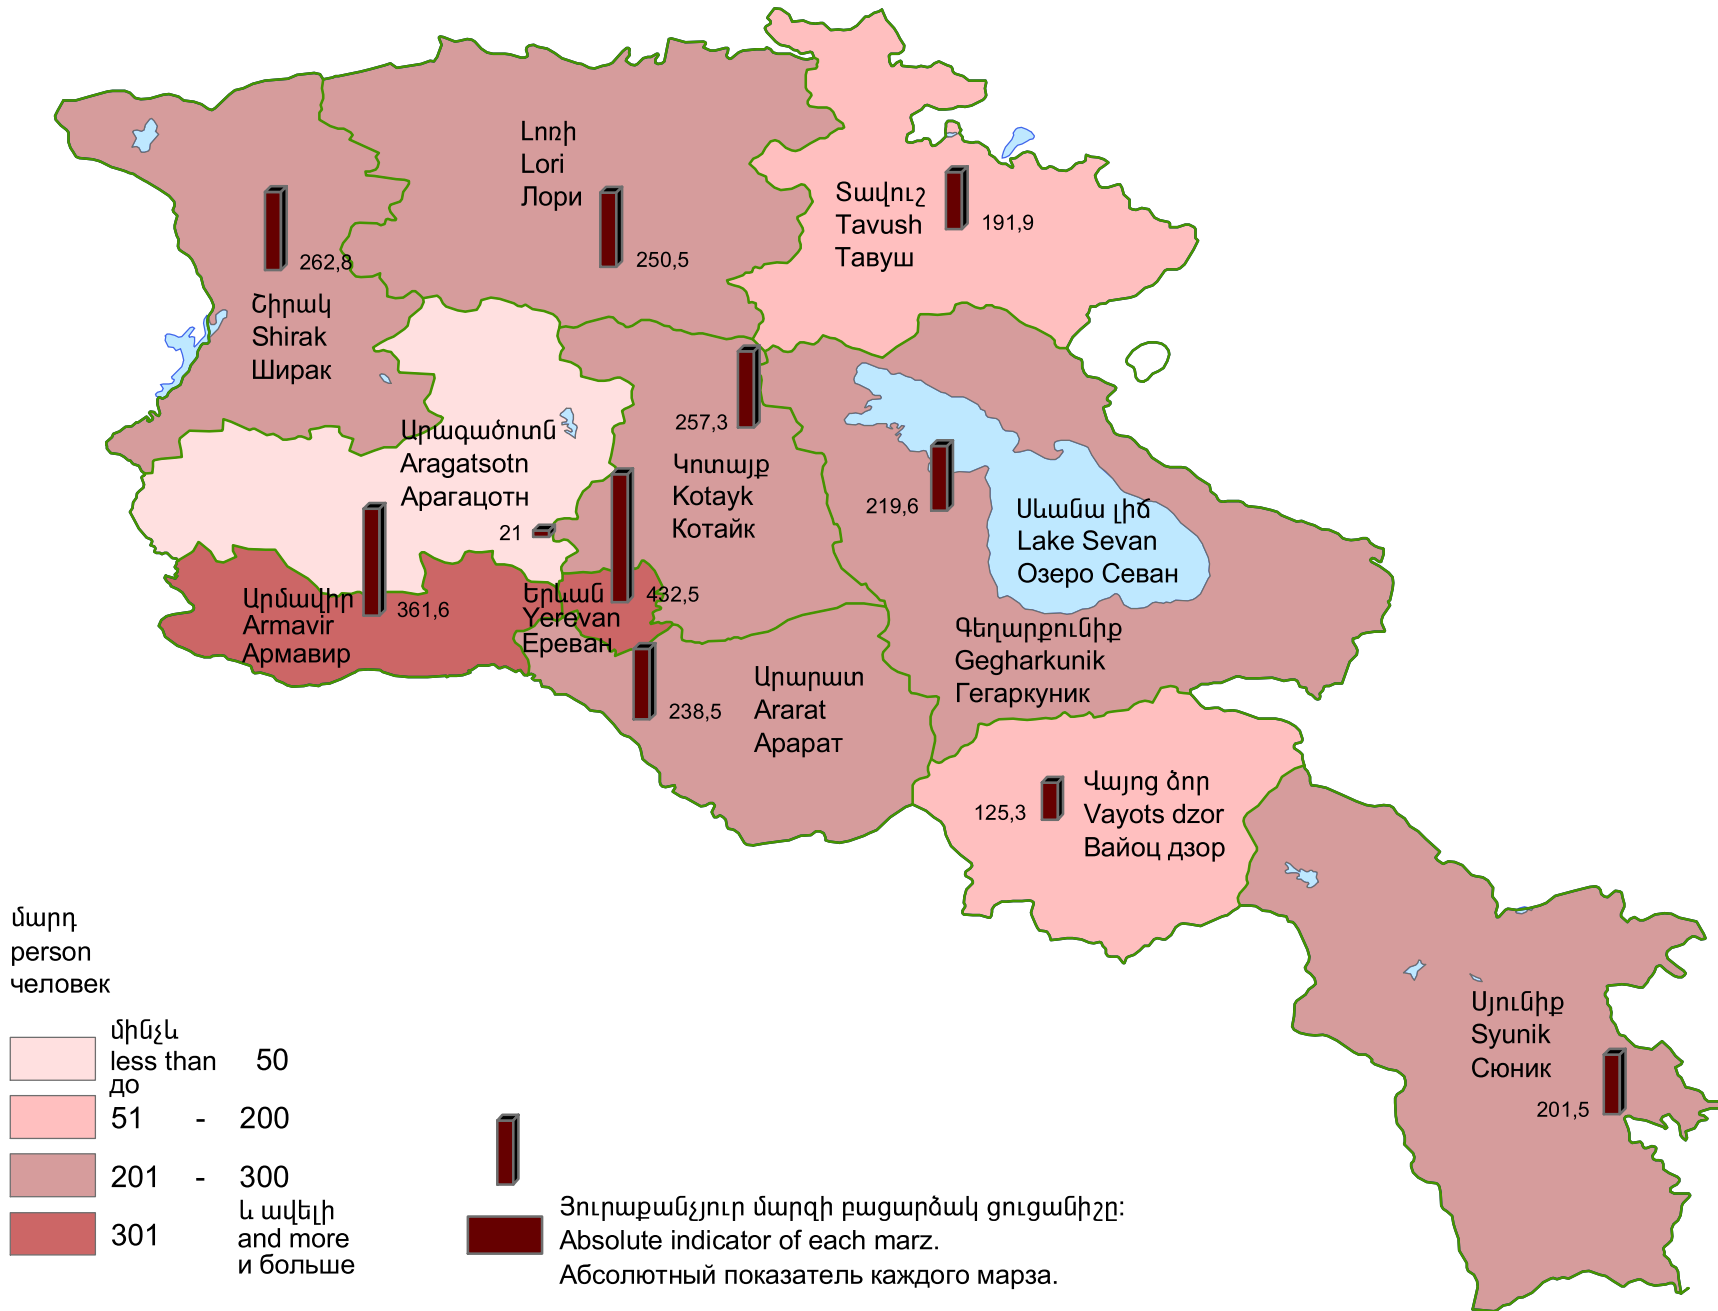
Լոռի
Lori
Лори
250,5

Տավուշ
Tavush
Тавуш
191,9

262,8
Շիրակ
Shirak
Ширак

257,3

Արագածոտն
Aragatsotn
Арагацотн
21

Կոտայք
Kotayk
Котайк

219,6

Սևանա լիճ
Lake Sevan
Озеро Севан

Արմավիր
Armavir
Армавир
361,6

Երևան
Yerevan
Ереван
432,5

Գեղարքունիք
Gegharkunik
Гегаркуник

238,5
Արարատ
Ararat
Арарат

125,3
Վայոց ձոր
Vayots dzor
Вайоц дзор

Սյունիք
Syunik
Сюник
201,5

մարդ
person
человек

մինչև
less than 50
до

51 - 200

201 - 300

301 և ավելի
and more
и больше

Յուրաքանչյուր մարզի բացարձակ ցուցանիշը:
Absolute indicator of each marz.
Абсолютный показатель каждого марза.